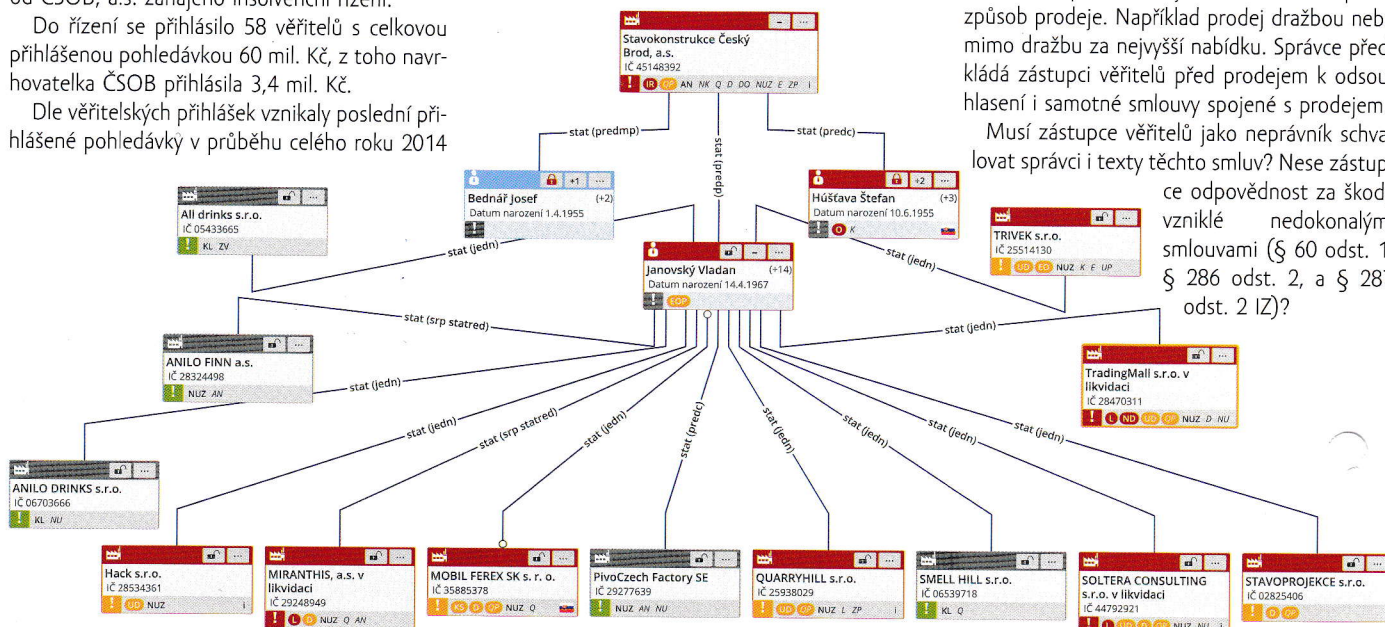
od ČSOB, a.s. zahájeno insolvenční řízení.

Do řízení se přihlásilo 58 věřitelů s celkovou přihlášenou pohledávkou 60 mil. Kč, z toho navrhovatelka ČSOB přihlásila 3,4 mil. Kč.

Dle věřitelských přihlášek vznikaly poslední přihlášené pohledávky v průběhu celého roku 2014

způsob prodeje. Například prodej dražbou neb mimo dražbu za nejvyšší nabídku. Správce před kládá zástupci věřitelů před prodejem k odsou hlasení i samotné smlouvy spojené s prodejem

Musí zástupce věřitelů jako neprávník schva lovat správci i texty těchto smluv? Nese zástup ce odpovědnost za škod vzniklé nedokonalým smlouvami (§ 60 odst. 1 § 286 odst. 2, a § 28 odst. 2 IZ)?

Stavokonstrukce Český Brod, a.s.
IČ 45148392
IR AN NK Q D DO NUZ E ZP i

stat (predmp)
stat (predp)
stat (predc)

Bednář Josef (+2)
Datum narození 1.4.1955
+1

Hůšťava Štefan (+3)
Datum narození 10.6.1955
+2
O K

All drinks s.r.o.
IČ 05433665
KL ZV

TRIVEK s.r.o.
IČ 25514130
UD EO NUZ K E UP

Janovský Vladan (+14)
Datum narození 14.4.1967
EOP

stat (jedn)
stat (jedn)
stat (srp statred)
stat (jedn)

ANILO FINN a.s.
IČ 28324498
NUZ AN

stat (jedn)

TradingMall s.r.o. v likvidaci
IČ 28470311
L ND UD OP NUZ D NU

stat (jedn)
stat (srp statred)
stat (jedn)
stat (predc)
stat (jedn)
stat (jedn)
stat (jedn)
stat (jedn)

ANILO DRINKS s.r.o.
IČ 06703666
KL NU

Hack s.r.o.
IČ 28534361
UD NUZ i

MIRANTHIS, a.s. v likvidaci
IČ 29248949
L D NUZ Q AN

MOBIL FEREX SK s. r. o.
IČ 35885378
KS D OP NUZ Q

PivoCzech Factory SE
IČ 29277639
NUZ AN NU

QUARRYHILL s.r.o.
IČ 25938029
UD OP NUZ L ZP i

SMELL HILL s.r.o.
IČ 06539718
KL Q

SOLTERA CONSULTING s.r.o. v likvidaci
IČ 44792921
L UD D OP NUZ NU i

STAVOPROJEKCE s.r.o.
IČ 02825406
D OP